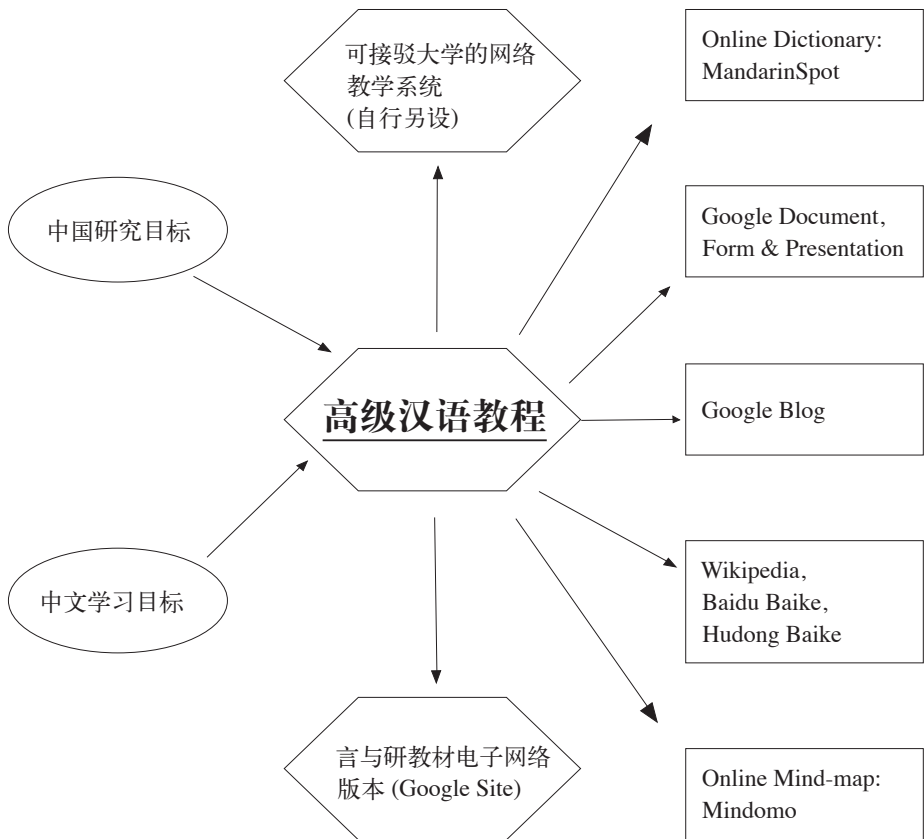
可接驳大学的网络教学系统
(自行另设)

Online Dictionary:
MandarinSpot

中国研究目标

Google Document,
Form & Presentation

高级汉语教程

Google Blog

中文学习目标

Wikipedia,
Baidu Baike,
Hudong Baike

言与研教材电子网络版本 (Google Site)

Online Mind-map:
Mindomo